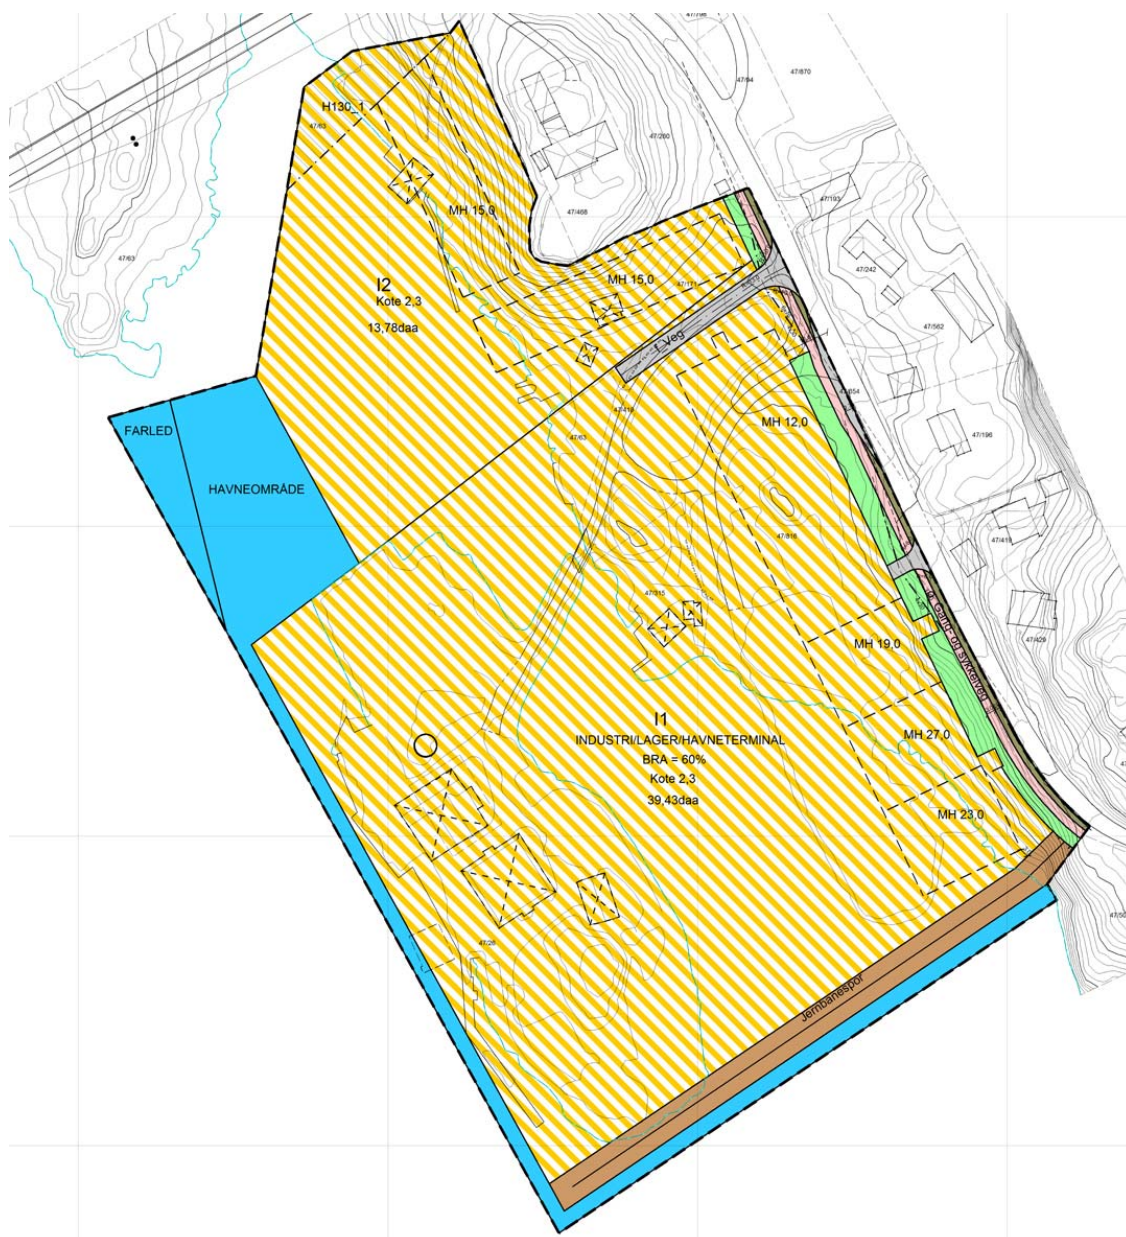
47/196
47/94
47/870
H130_1
47/63
47/260
47/193
MH 15,0
47/466
47/242
47/63
I2
Kote 2,3
13,78daa
MH 15,0
47/171
47/562
f_Veg
47/654
47/419
47/63
MH 12,0
47/196
FARLED
HAVNEOMRÅDE
47/816
47/418
47/315
f_Gang- og sykkelveg
47/429
MH 19,0
I1
INDUSTRI/LAGER/HAVNETERMINAL
BRA = 60%
Kote 2,3
39,43daa
MH 27,0
MH 23,0
47/26
Jernbanespor